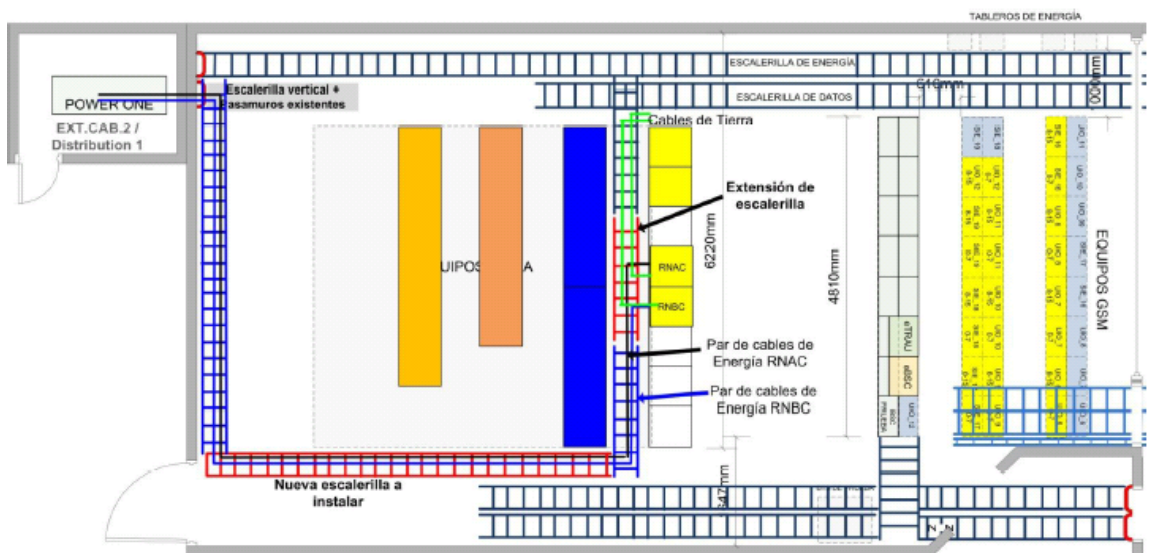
TABLEROS DE ENERGÍA

POWER ONE

EXT.CAB.2 / Distribution 1

Escalerilla vertical + pasamuros existentes

ESCALERILLA DE ENERGÍA

ESCALERILLA DE DATOS

610mm

600mm

Cables de Tierra

Extensión de escalerilla

UIPOS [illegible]A

RNAC

RNBC

6220mm

4810mm

Par de cables de Energía RNAC

Par de cables de Energía RNBC

EQUIPOS GSM

Nueva escalerilla a instalar

547mm